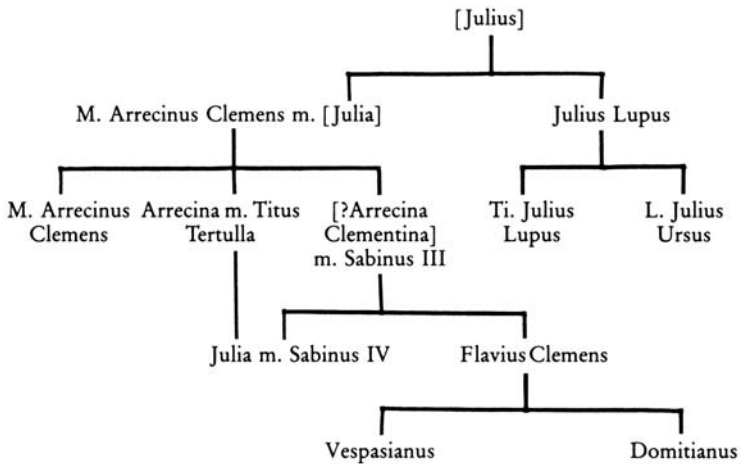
[Julius]

M. Arrecinus Clemens m. [Julia]

Julius Lupus

M. Arrecinus Clemens

Arrecina m. Titus Tertulla

[?Arrecina Clementina] m. Sabinus III

Ti. Julius Lupus

L. Julius Ursus

Julia m. Sabinus IV

Flavius Clemens

Vespasianus

Domitianus